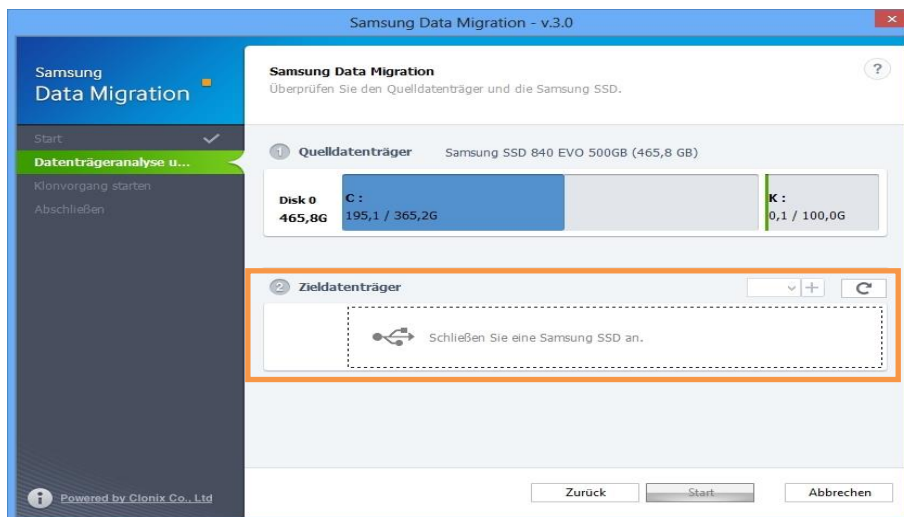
Samsung Data Migration - v.3.0

Samsung
Data Migration

Start
Datenträgeranalyse u...
Klonvorgang starten
Abschließen

Powered by Clonix Co., Ltd

Samsung Data Migration
Überprüfen Sie den Quelldatenträger und die Samsung SSD.

?

1 Quelldatenträger Samsung SSD 840 EVO 500GB (465,8 GB)

Disk 0
465,8G

C :
195,1 / 365,2G

K :
0,1 / 100,0G

2 Zieldatenträger

Schließen Sie eine Samsung SSD an.

Zurück
Start
Abbrechen